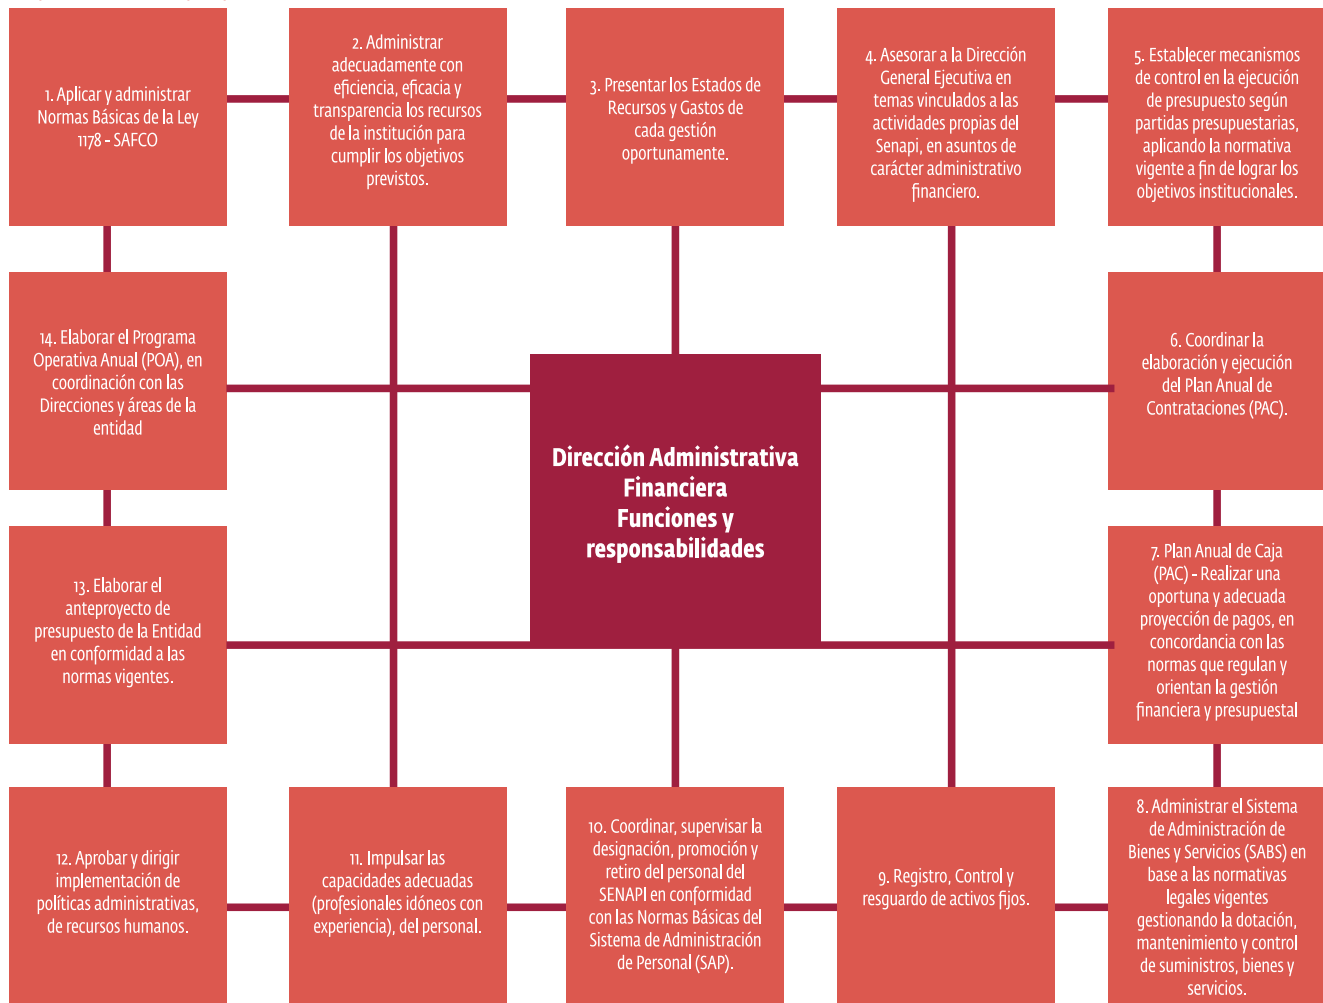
1. Aplicar y administrar Normas Básicas de la Ley 1178 - SAFCO

2. Administrar adecuadamente con eficiencia, eficacia y transparencia los recursos de la institución para cumplir los objetivos previstos.

3. Presentar los Estados de Recursos y Gastos de cada gestión oportunamente.

4. Asesorar a la Dirección General Ejecutiva en temas vinculados a las actividades propias del Senapi, en asuntos de carácter administrativo financiero.

5. Establecer mecanismos de control en la ejecución de presupuesto según partidas presupuestarias, aplicando la normativa vigente a fin de lograr los objetivos institucionales.

14. Elaborar el Programa Operativa Anual (POA), en coordinación con las Direcciones y áreas de la entidad

Dirección Administrativa Financiera
Funciones y responsabilidades

6. Coordinar la elaboración y ejecución del Plan Anual de Contrataciones (PAC).

13. Elaborar el anteproyecto de presupuesto de la Entidad en conformidad a las normas vigentes.

7. Plan Anual de Caja (PAC) - Realizar una oportuna y adecuada proyección de pagos, en concordancia con las normas que regulan y orientan la gestión financiera y presupuestal

12. Aprobar y dirigir implementación de políticas administrativas, de recursos humanos.

11. Impulsar las capacidades adecuadas (profesionales idóneos con experiencia), del personal.

10. Coordinar, supervisar la designación, promoción y retiro del personal del SENAPI en conformidad con las Normas Básicas del Sistema de Administración de Personal (SAP).

9. Registro, Control y resguardo de activos fijos.

8. Administrar el Sistema de Administración de Bienes y Servicios (SABS) en base a las normativas legales vigentes gestionando la dotación, mantenimiento y control de suministros, bienes y servicios.